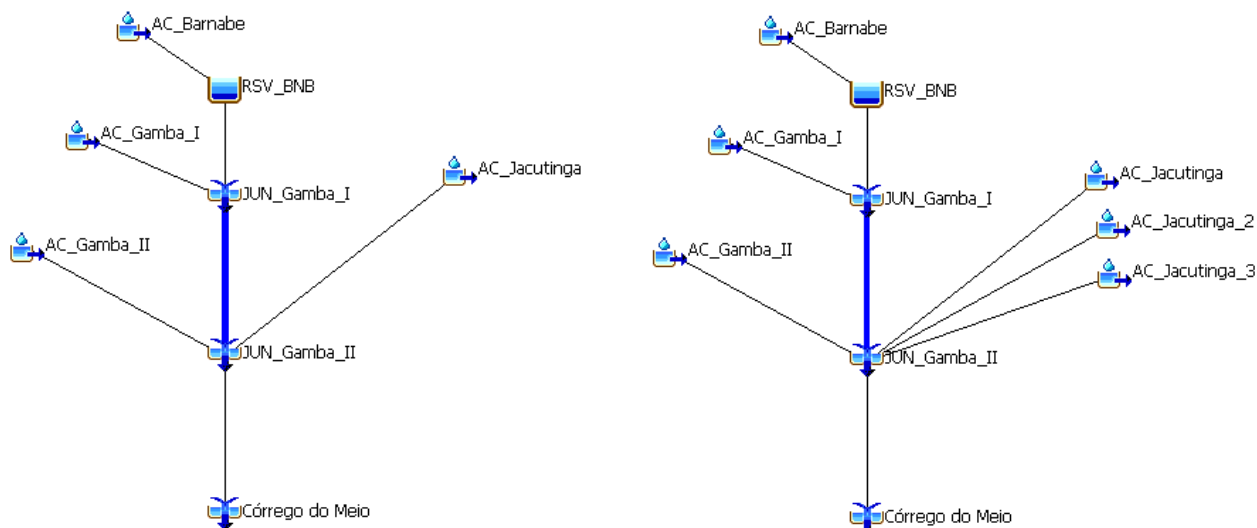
AC_Barnabe
RSV_BNB
AC_Gamba_I
JUN_Gamba_I
AC_Jacutinga
AC_Gamba_II
JUN_Gamba_II
Córrego do Meio

AC_Barnabe
RSV_BNB
AC_Gamba_I
JUN_Gamba_I
AC_Jacutinga
AC_Jacutinga_2
AC_Jacutinga_3
AC_Gamba_II
JUN_Gamba_II
Córrego do Meio